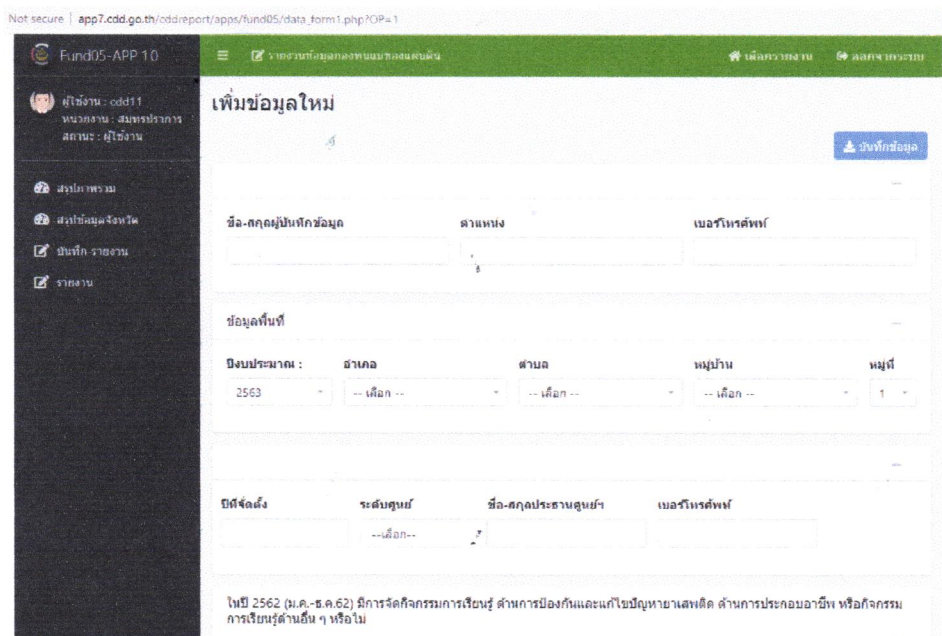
Not secure | app7.cdd.go.th/cddreport/apps/fund05/data_form1.php?OP=1

Fund05-APP 10

ผู้ใช้งาน : cdd11
หน่วยงาน : สมุทรปราการ
สถานะ : ผู้ใช้งาน

สรุปภาพรวม
สรุปข้อมูลจังหวัด
บันทึก-รายงาน
รายงาน

รายงานข้อมูลกองทุนแม่ของแผ่นดิน

เลือกรายงาน
ออกจากระบบ

เพิ่มข้อมูลใหม่

บันทึกข้อมูล

ชื่อ-สกุลผู้บันทึกข้อมูล
ตำแหน่ง
เบอร์โทรศัพท์

ข้อมูลพื้นที่

ปีงบประมาณ :
2563
อำเภอ
-- เลือก --
ตำบล
-- เลือก --
หมู่บ้าน
-- เลือก --
หมู่ที่
1

ปีที่จัดตั้ง
ระดับศูนย์
--เลือก--
ชื่อ-สกุลประธานศูนย์ฯ
เบอร์โทรศัพท์

ในปี 2562 (ม.ค.-ธ.ค.62) มีการจัดกิจกรรมการเรียนรู้ ด้านการป้องกันและแก้ไขปัญหายาเสพติด ด้านการประกอบอาชีพ หรือกิจกรรมการเรียนรู้ด้านอื่น ๆ หรือไม่